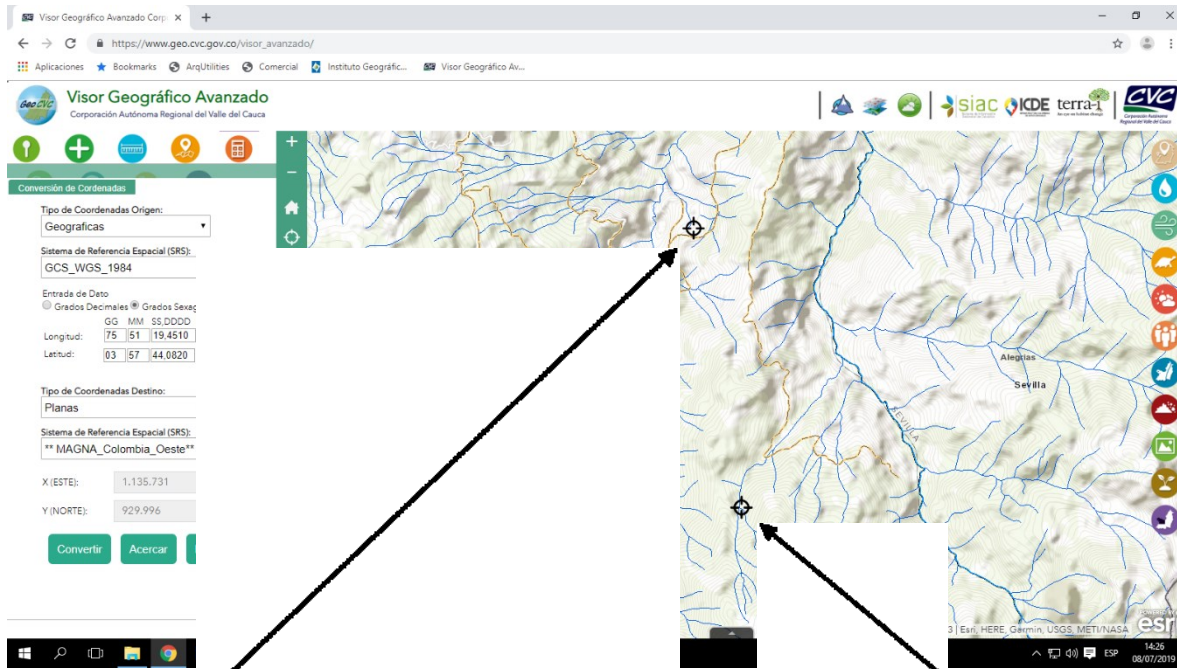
Visor Geográfico Avanzado Corp ×
https://www.geo.cvc.gov.co/visor_avanzado/
Aplicaciones Bookmarks ArqUtilities Comercial Instituto Geográfic... Visor Geográfico Av...

GeoCVC
Visor Geográfico Avanzado
Corporación Autónoma Regional del Valle del Cauca

siac ICDE terra-i CVC
Corporación Autónoma Regional del Valle del Cauca

Conversión de Cordenadas
Tipo de Coordenadas Origen:
Geograficas
Sistema de Referencia Espacial (SRS):
GCS_WGS_1984
Entrada de Dato
Grados Decimales Grados Sexag
GG MM SS,DDDD
Longitud: 75 51 19,4510
Letitud: 03 57 44,0820

Tipo de Coordenadas Destino:
Planas
Sistema de Referencia Espacial (SRS):
** MAGNA_Colombia_Oeste**
X (ESTE): 1.135.731
Y (NORTE): 929.996
Convertir Acercar

Alegrias
Sevilla

3 | Esri, HERE, Garmin, USGS, METI/NASA esri

ESP 14:26 08/07/2019